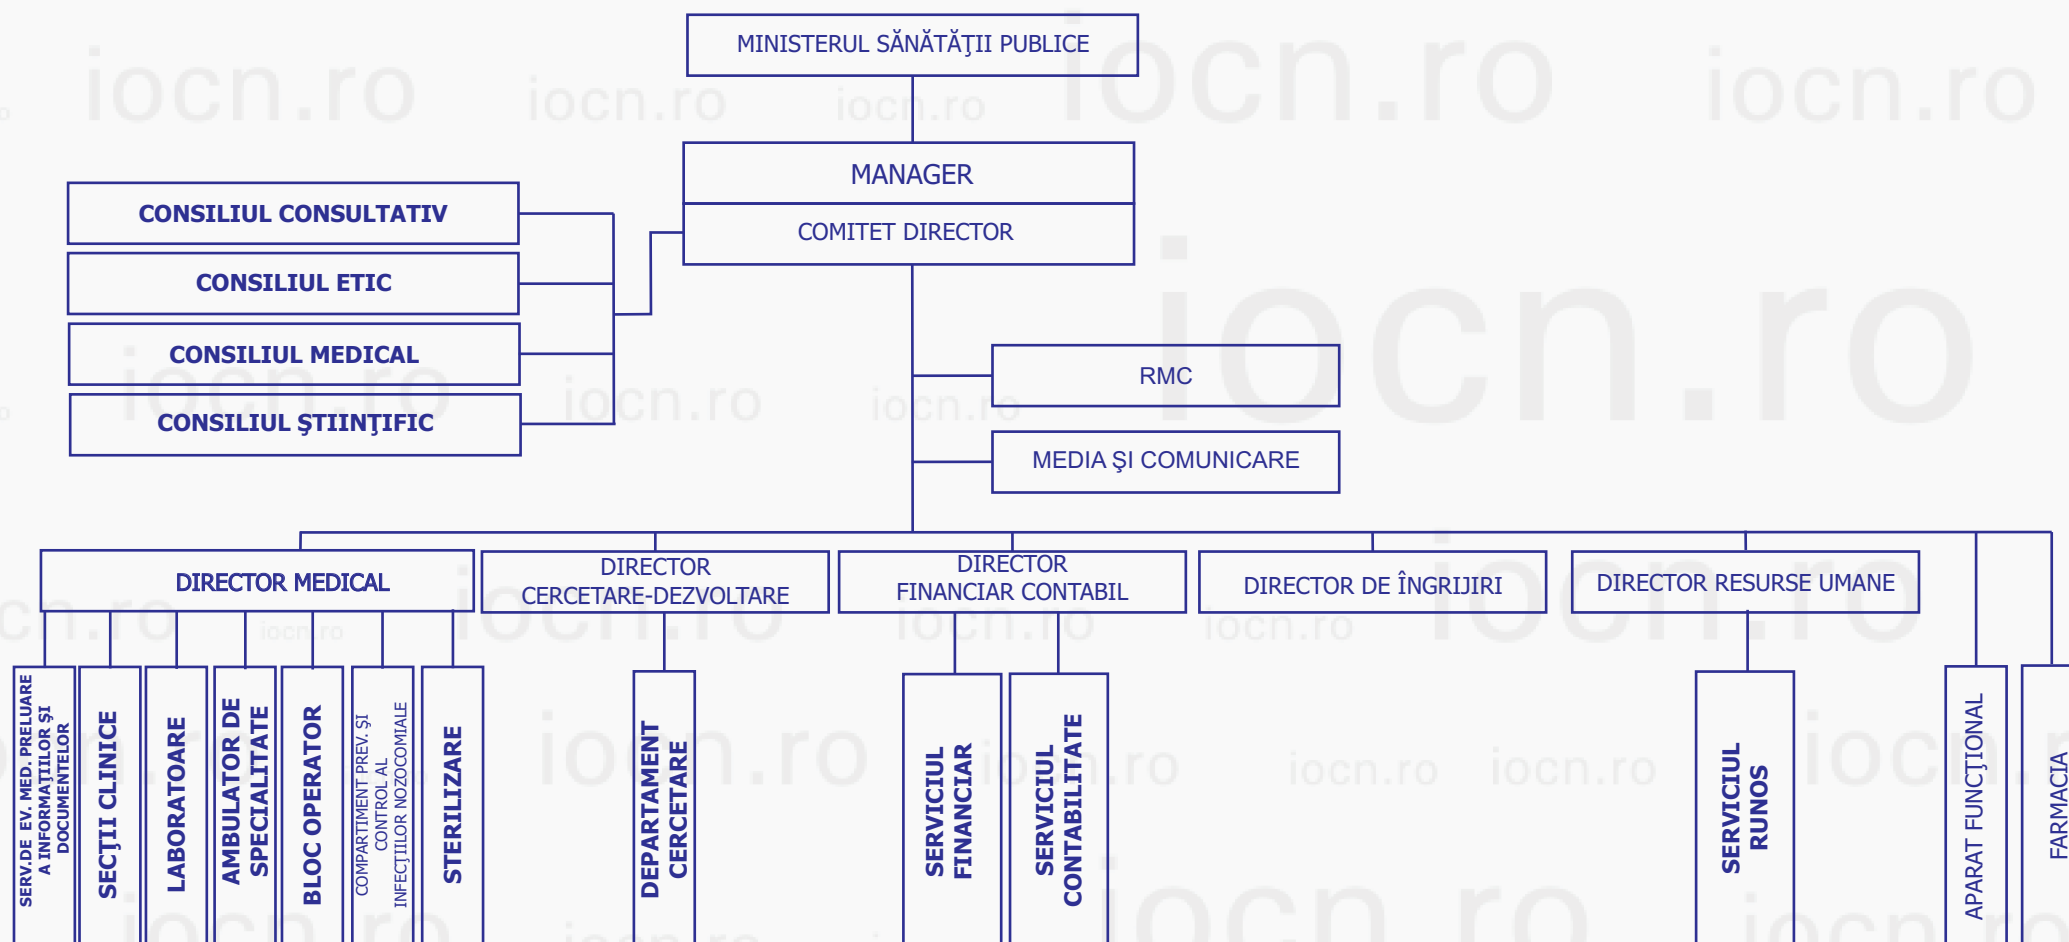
MINISTERUL SĂNĂTĂŢII PUBLICE

MANAGER

COMITET DIRECTOR

CONSILIUL CONSULTATIV

CONSILIUL ETIC

CONSILIUL MEDICAL

CONSILIUL ŞTIINŢIFIC

RMC

MEDIA ŞI COMUNICARE

DIRECTOR MEDICAL

DIRECTOR CERCETARE-DEZVOLTARE

DIRECTOR FINANCIAR CONTABIL

DIRECTOR DE ÎNGRIJIRI

DIRECTOR RESURSE UMANE

SERV.DE EV. MED. PRELUARE A INFORMAŢIILOR ŞI DOCUMENTELOR

SECŢII CLINICE

LABORATOARE

AMBULATOR DE SPECIALITATE

BLOC OPERATOR

COMPARTIMENT PREV. ŞI CONTROL AL INFECŢIILOR NOZOCOMIALE

STERILIZARE

DEPARTAMENT CERCETARE

SERVICIUL FINANCIAR

SERVICIUL CONTABILITATE

SERVICIUL RUNOS

APARAT FUNCŢIONAL

FARMACIA

iocn.ro